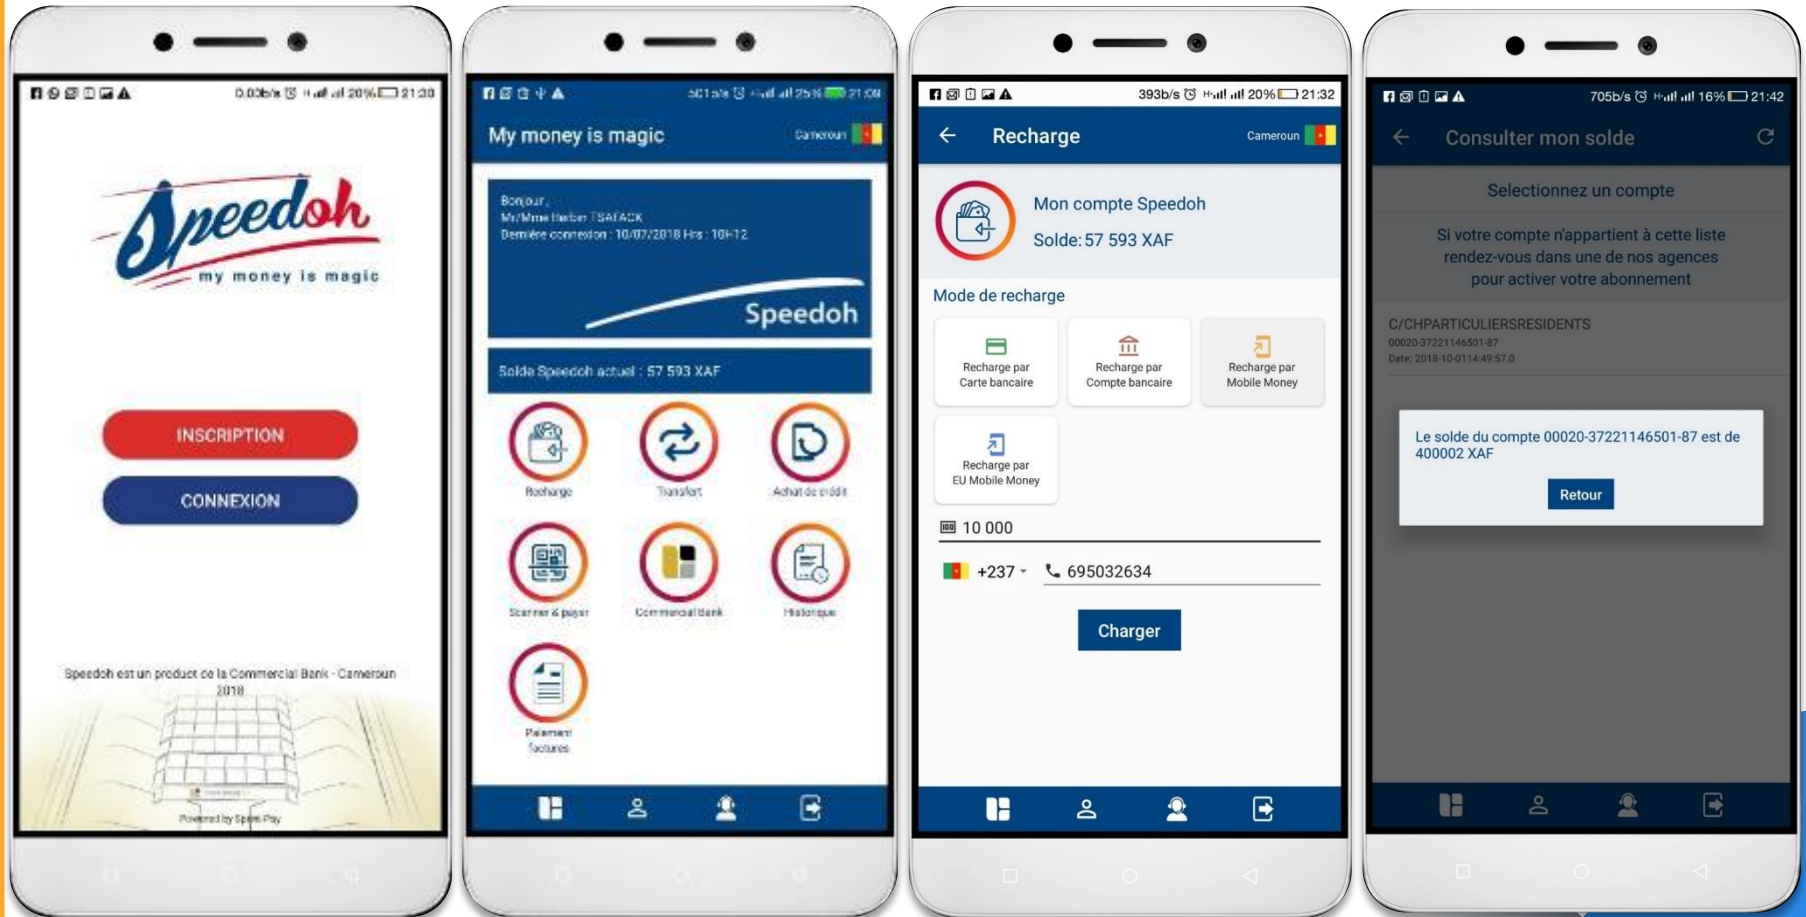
0.00b/s 20% 21:30

Speedoh
my money is magic

INSCRIPTION

CONNEXION

Speedoh est un product de la Commercial Bank - Cameroun 2018

Powered by Spee Pay

501 b/s 25% 21:00

My money is magic
Cameroun

Bonjour,
M./Mme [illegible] TSAFACK
Dernière connexion : 10/07/2018 Hrs : 10H12

Speedoh

Solde Speedoh actuel : 57 593 XAF

Recharge
Transfert
Achat de crédit
Scanner & payer
Commercial Bank
Historique
Paiement factures

393b/s 20% 21:32

Recharge
Cameroun

Mon compte Speedoh
Solde: 57 593 XAF

Mode de recharge

Recharge par Carte bancaire
Recharge par Compte bancaire
Recharge par Mobile Money
Recharge par EU Mobile Money

10 000

+237 695032634

Charger

705b/s 16% 21:42

Consulter mon solde

Selectionnez un compte

Si votre compte n'appartient à cette liste rendez-vous dans une de nos agences pour activer votre abonnement

C/CHPARTICULIERSRESIDENTS
00020-37221146501-87
Date: 2018-10-0114:49:57.0

Le solde du compte 00020-37221146501-87 est de 400002 XAF

Retour